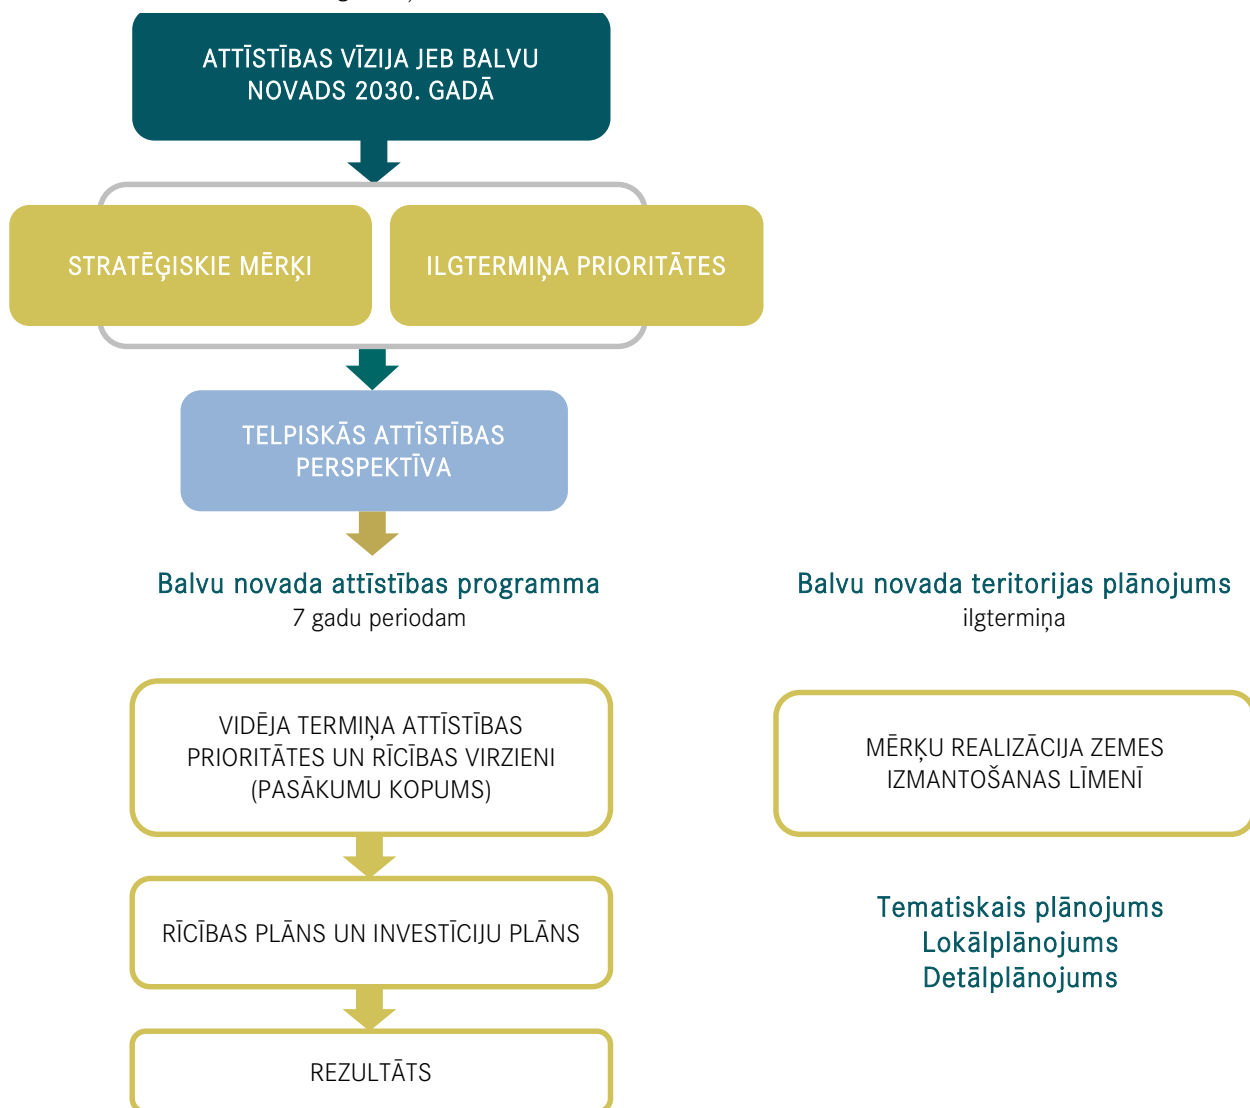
ATTĪSTĪBAS VĪZIJA JEB BALVU NOVADS 2030. GADĀ

STRATĒĢISKIE MĒRĶI

ILGTERMIŅA PRIORITĀTES

TELPISKĀS ATTĪSTĪBAS PERSPEKTĪVA

Balvu novada attīstības programma
7 gadu periodam

Balvu novada teritorijas plānojums
ilgtermiņa

VIDĒJA TERMIŅA ATTĪSTĪBAS PRIORITĀTES UN RĪCĪBAS VIRZIENI (PASĀKUMU KOPUMS)

MĒRĶU REALIZĀCIJA ZEMES IZMANTOŠANAS LĪMENĪ

RĪCĪBAS PLĀNS UN INVESTĪCIJU PLĀNS

Tematiskais plānojums
Lokālplānojums
Detālplānojums

REZULTĀTS